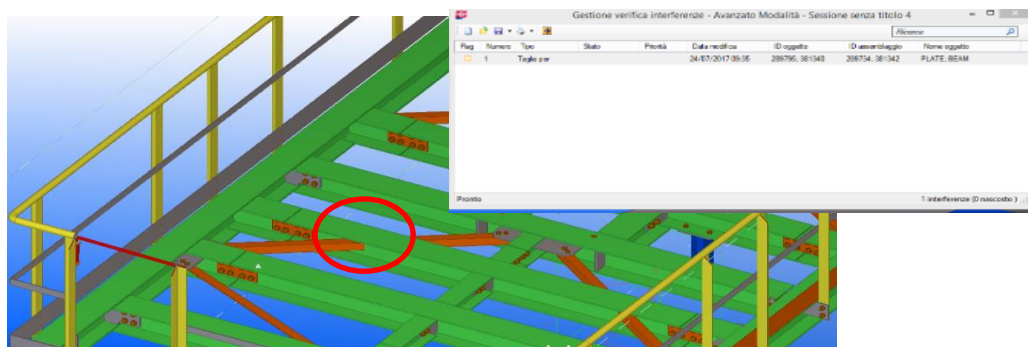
Gestione verifica interferenze - Avanzato Modalità - Sessione senza titolo 4

Ricerca

| Flag | Numero | Tipo | Stato | Priorità | Data modifica | ID oggetto | ID assemblaggio | Nome oggetto |
|---|---|---|---|---|---|---|---|---|
| | 1 | Taglio per | | | 24/07/2017 09:35 | 289795, 381340 | 288734, 381342 | PLATE, BEAM |

Pronto

1 interferenze (0 nascosto)